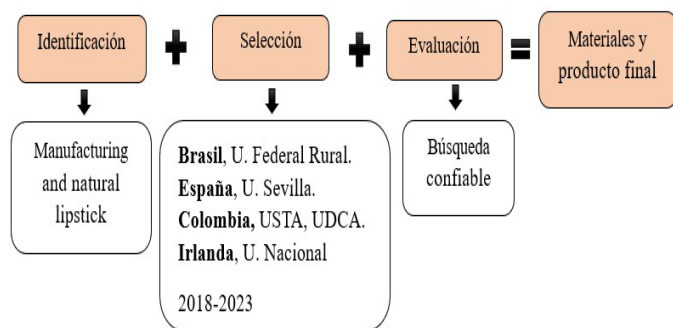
Identificación + Selección + Evaluación = Materiales y producto final

Manufacturing and natural lipstick

**Brasil**, U. Federal Rural.
**España**, U. Sevilla.
**Colombia,** USTA, UDCA.
**Irlanda**, U. Nacional

2018-2023

Búsqueda confiable